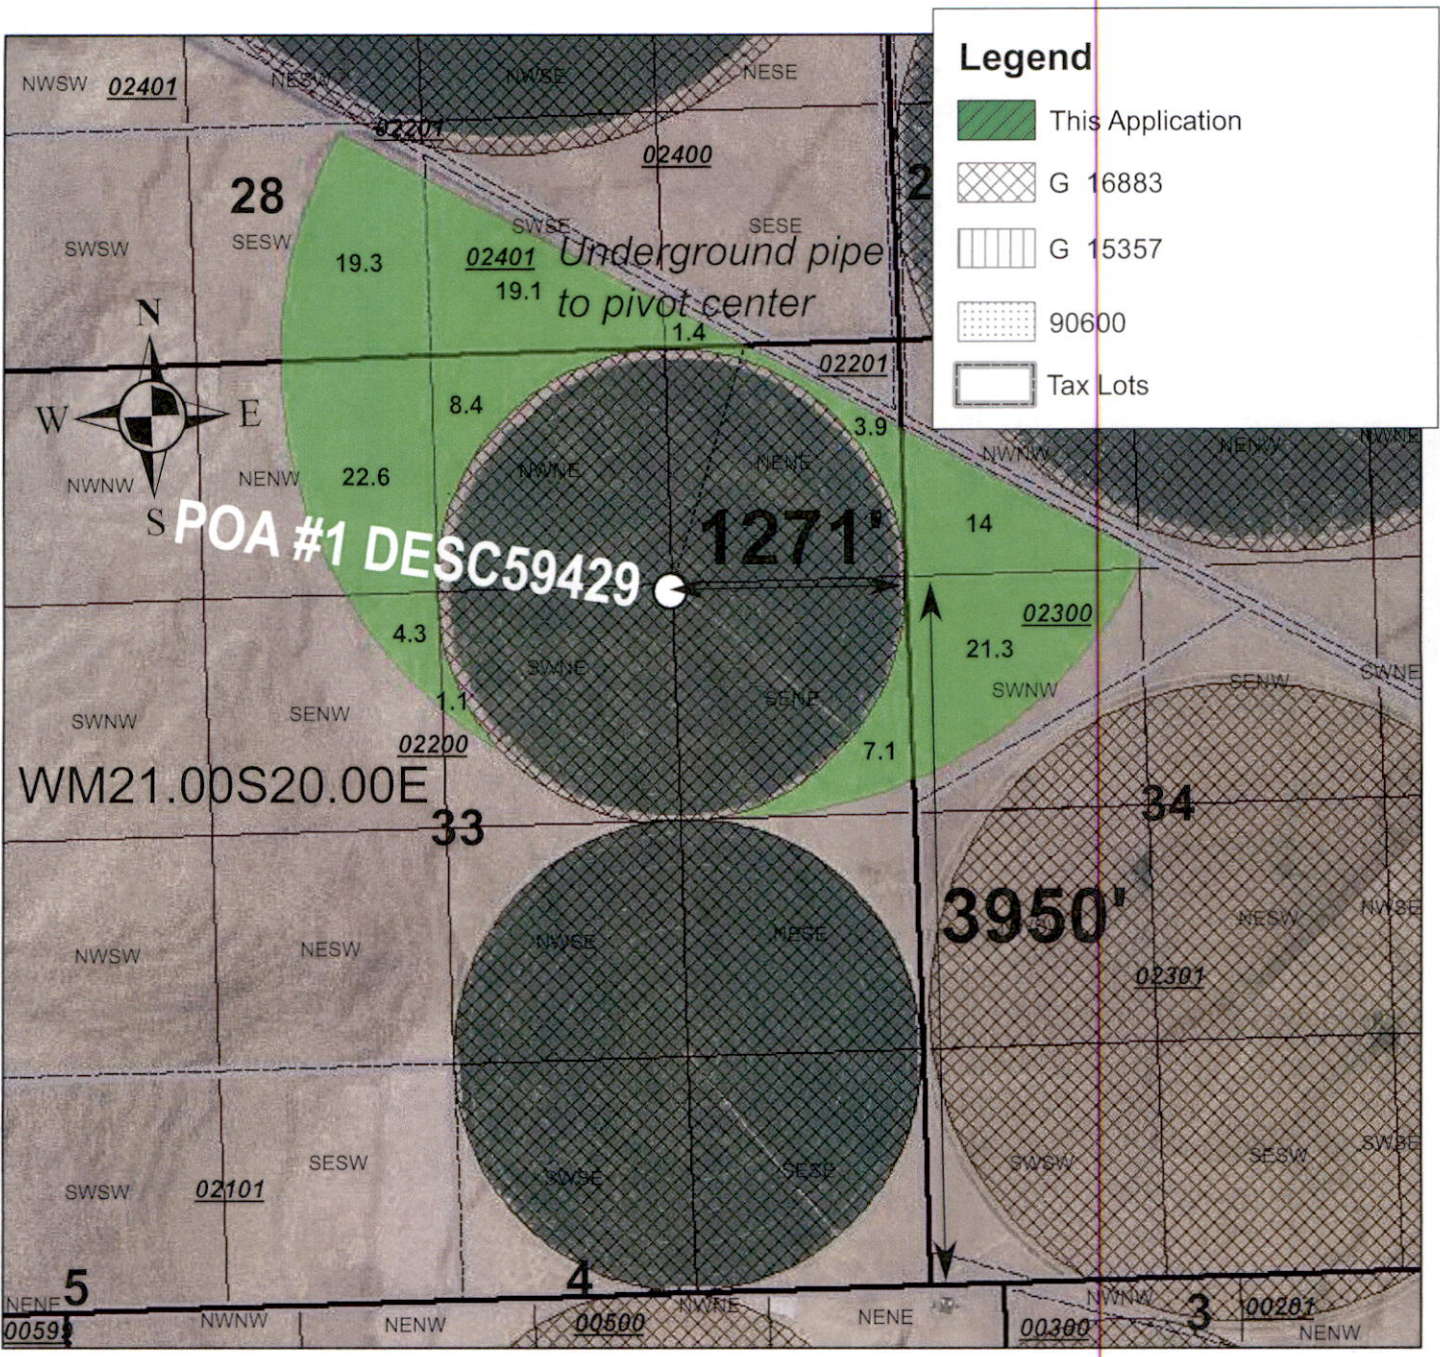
Legend
This Application
G 16883
G 15357
90600
Tax Lots

NWSW 02401 NESW NWSE NESE
02201
02400
28
2
SWSW SESW SWSE SESE
19.3 02401 Underground pipe
19.1 to pivot center
1.4
N
02201
W E
8.4
3.9
NWNW NENW 22.6 NWNE NENE NWNW NENW NWNE
S
POA #1 DESC59429 1271'
14
02300
4.3
21.3
SWNE
SWNW SENW SWNE
SWNW SENW 1.1 SENE
02200 7.1
WM21.00S20.00E
34
33
3950'
NWSW NESW NWSE NESE NESW NWSE
02301
SESW
SWSW 02101 SWSE SESE SWSW SESW SWSE
5 4
NENE NWNE NWNW 3 00201
00599 NWNW NENW 00500 NENE 00300 NENW